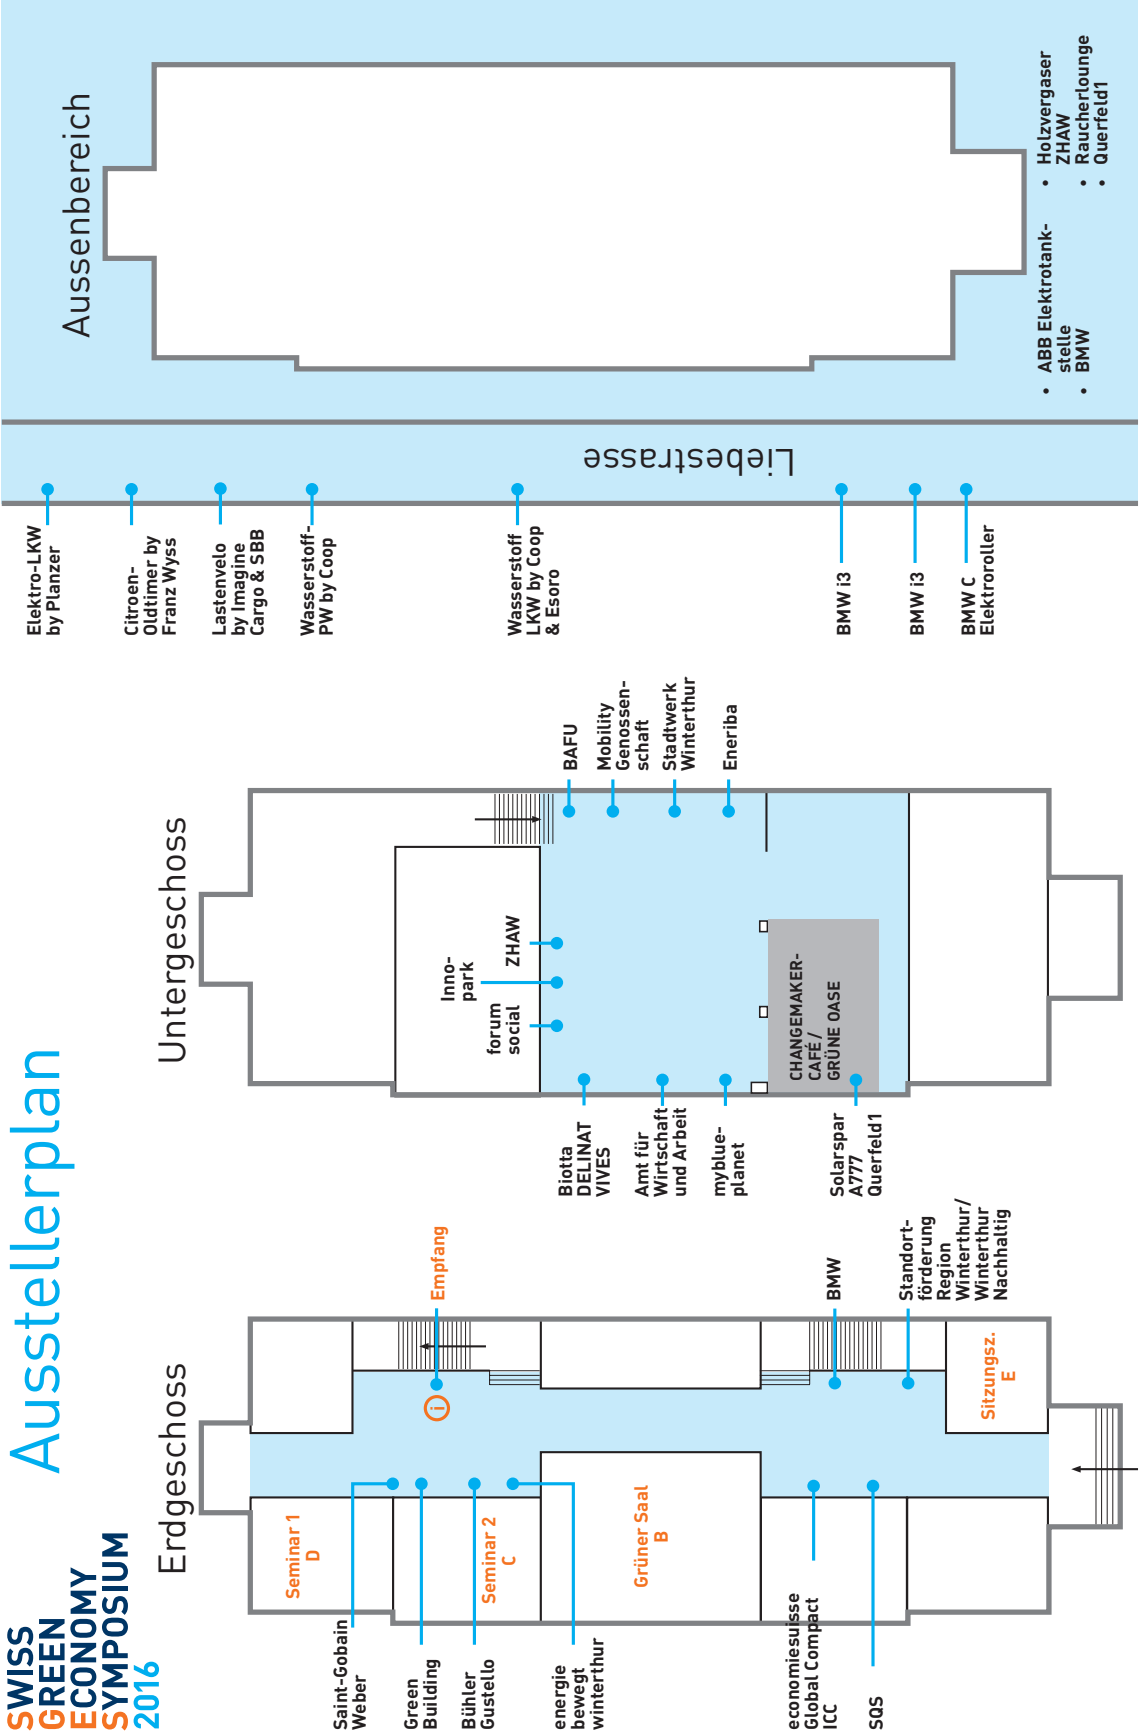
SWISS
GREEN
ECONOMY
SYMPOSIUM
2016

Ausstellerplan

Erdgeschoss

Seminar 1
D

Seminar 2
C

Grüner Saal
B

Sitzungsz.
E

Empfang

Saint-Gobain Weber

Green Building

Bühler Gustello

energie bewegt winterthur

economiesuisse Global Compact ICC

SQS

BMW

Standortförderung Region Winterthur/ Winterthur Nachhaltig

Untergeschoss

Innopark

forum social

ZHAW

CHANGEMAKER-CAFÉ / GRÜNE OASE

BAFU

Mobility Genossenschaft

Stadtwerk Winterthur

Eneriba

Biotta DELINAT VIVES

Amt für Wirtschaft und Arbeit

myblueplanet

Solarspar A777 Querfeld1

Elektro-LKW by Planzer

Citroen-Oldtimer by Franz Wyss

Lastenvelo by Imagine Cargo & SBB

Wasserstoff-PW by Coop

Wasserstoff LKW by Coop & Esoro

BMW i3

BMW i3

BMW C Elektroroller

Liebestrasse

Aussenbereich

• ABB Elektrotankstelle
• BMW

• Holzvergaser ZHAW
• Raucherlounge
• Querfeld1